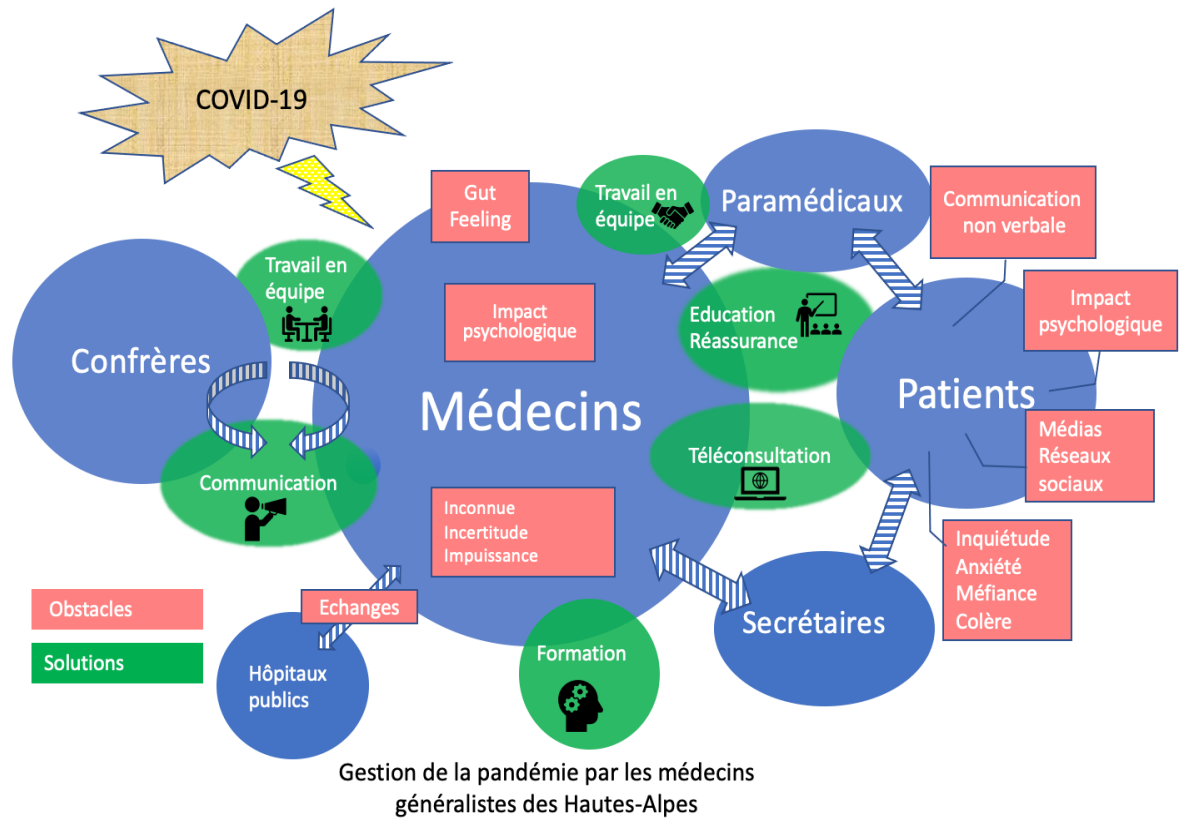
COVID-19

Gut Feeling

Travail en équipe

Paramédicaux

Communication non verbale

Travail en équipe

Impact psychologique

Education Réassurance

Impact psychologique

Confrères

Médecins

Patients

Téléconsultation

Médias Réseaux sociaux

Communication

Inconnue Incertitude Impuissance

Inquiétude Anxiété Méfiance Colère

Obstacles

Echanges

Solutions

Secrétaires

Hôpitaux publics

Formation

Gestion de la pandémie par les médecins généralistes des Hautes-Alpes